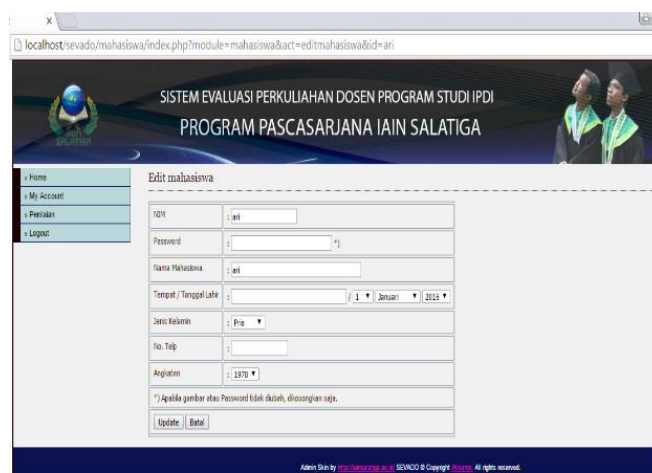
x

localhost/sevado/mahasiswa/index.php?module=mahasiswa&act=editmahasiswa&id=ari

IAIN SALATIGA

SISTEM EVALUASI PERKULIAHAN DOSEN PROGRAM STUDI IPDI

PROGRAM PASCASARJANA IAIN SALATIGA

» Home
» My Account
» Penilaian
» Logout

Edit mahasiswa

| NIM | : ari |
|---|---|
| Password | : *) |
| Nama Mahasiswa | : ari |
| Tempat / Tanggal Lahir | : / 1 ▾ Januari ▾ 2016 ▾ |
| Jenis Kelamin | : Pria ▾ |
| No. Telp | : |
| Angkatan | : 1970 ▾ |

*) Apabila gambar atau Password tidak diubah, dikosongkan saja.

Update Batal

Admin Skin by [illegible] SEVADO © Copyright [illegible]. All rights reserved.